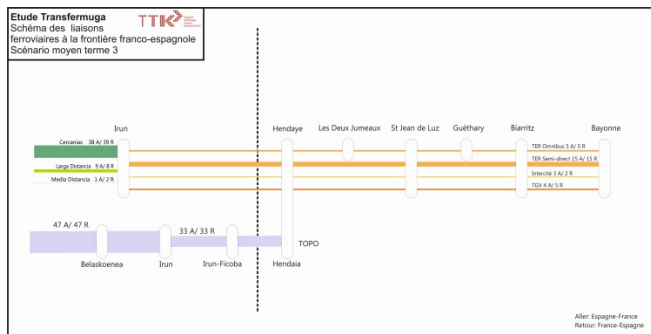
Etude Transfermuga
Schéma des liaisons ferroviaires à la frontière franco-espagnole
Scénario moyen terme 3

TTK

Irun

Hendaye

Les Deux Jumeaux

St Jean de Luz

Guéthary

Biarritz

Bayonne

Cercanias 38 A/ 39 R

Larga Distancia 9 A/ 8 R

Media Distancia 3 A/ 2 R

TER Omnibus 5 A/ 5 R

TER Semi-direct 15 A/ 15 R

Intercité 3 A/ 2 R

TGV 4 A/ 5 R

47 A/ 47 R

33 A/ 33 R

TOPO

Belaskoenea

Irun

Irun-Ficoba

Hendaia

Aller: Espagne-France
Retour: France-Espagne